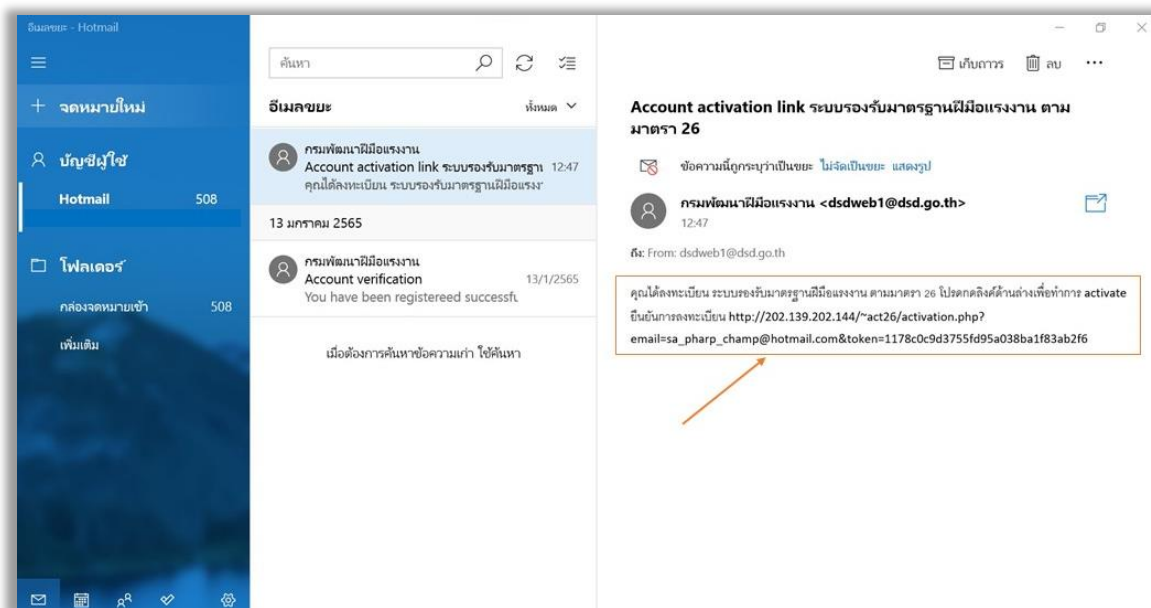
อีเมลขยะ - Hotmail

จดหมายใหม่

บัญชีผู้ใช้

Hotmail 508

โฟลเดอร์

กล่องจดหมายเข้า 508

เพิ่มเติม

ค้นหา

อีเมลขยะ

ทั้งหมด

กรมพัฒนาฝีมือแรงงาน
Account activation link ระบบรองรับมาตรฐา 12:47
คุณได้ลงทะเบียน ระบบรองรับมาตรฐานฝีมือแรงง

13 มกราคม 2565

กรมพัฒนาฝีมือแรงงาน
Account verification 13/1/2565
You have been registereed successfu

เมื่อต้องการค้นหาข้อความเก่า ใช้ค้นหา

เก็บถาวร ลบ ···

Account activation link ระบบรองรับมาตรฐานฝีมือแรงงาน ตามมาตรา 26

ข้อความนี้ถูกระบุว่าเป็นขยะ ไม่จัดเป็นขยะ แสดงรูป

กรมพัฒนาฝีมือแรงงาน <dsdweb1@dsd.go.th>
12:47

ถึง: From: dsdweb1@dsd.go.th

คุณได้ลงทะเบียน ระบบรองรับมาตรฐานฝีมือแรงงาน ตามมาตรา 26 โปรดกดลิงค์ด้านล่างเพื่อทำการ activate ยืนยันการลงทะเบียน http://202.139.202.144/~act26/activation.php?email=sa_pharp_champ@hotmail.com&token=1178c0c9d3755fd95a038ba1f83ab2f6